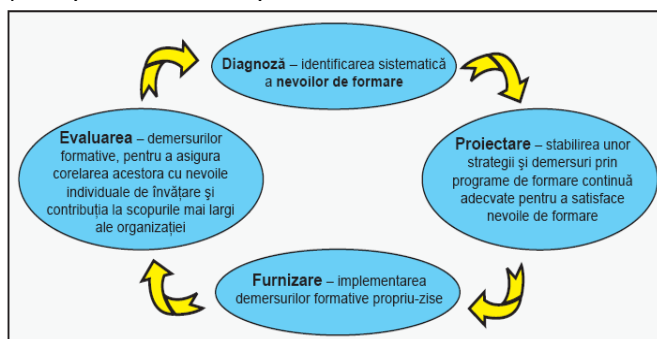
Diagnoză – identificarea sistematică a nevoilor de formare

Proiectare – stabilirea unor strategii şi demersuri prin programe de formare continuă adecvate pentru a satisface nevoile de formare

Furnizare – implementarea demersurilor formative propriu-zise

Evaluarea – demersurilor formative, pentru a asigura corelarea acestora cu nevoile individuale de învăţare şi contribuţia la scopurile mai largi ale organizaţiei